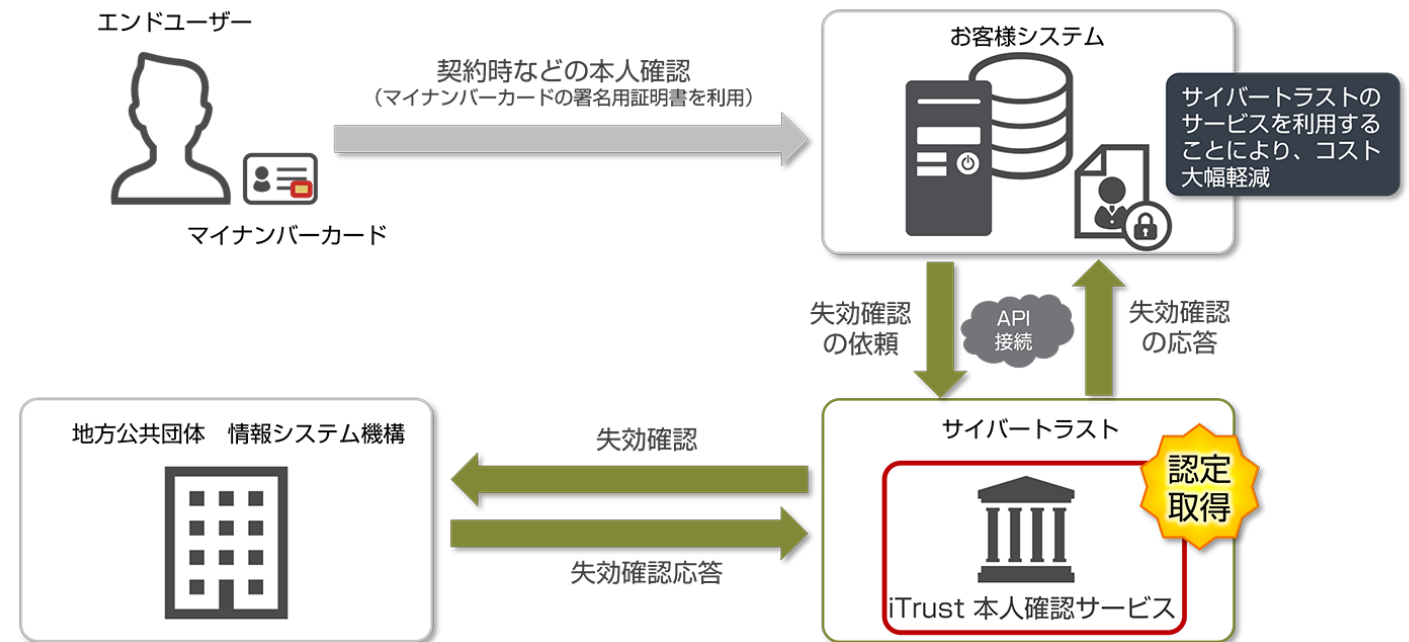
エンドユーザー

マイナンバーカード

契約時などの本人確認
（マイナンバーカードの署名用証明書を利用）

お客様システム

サイバートラストのサービスを利用することにより、コスト大幅軽減

失効確認の依頼

API接続

失効確認の応答

地方公共団体　情報システム機構

失効確認

失効確認応答

サイバートラスト

認定取得

iTrust 本人確認サービス